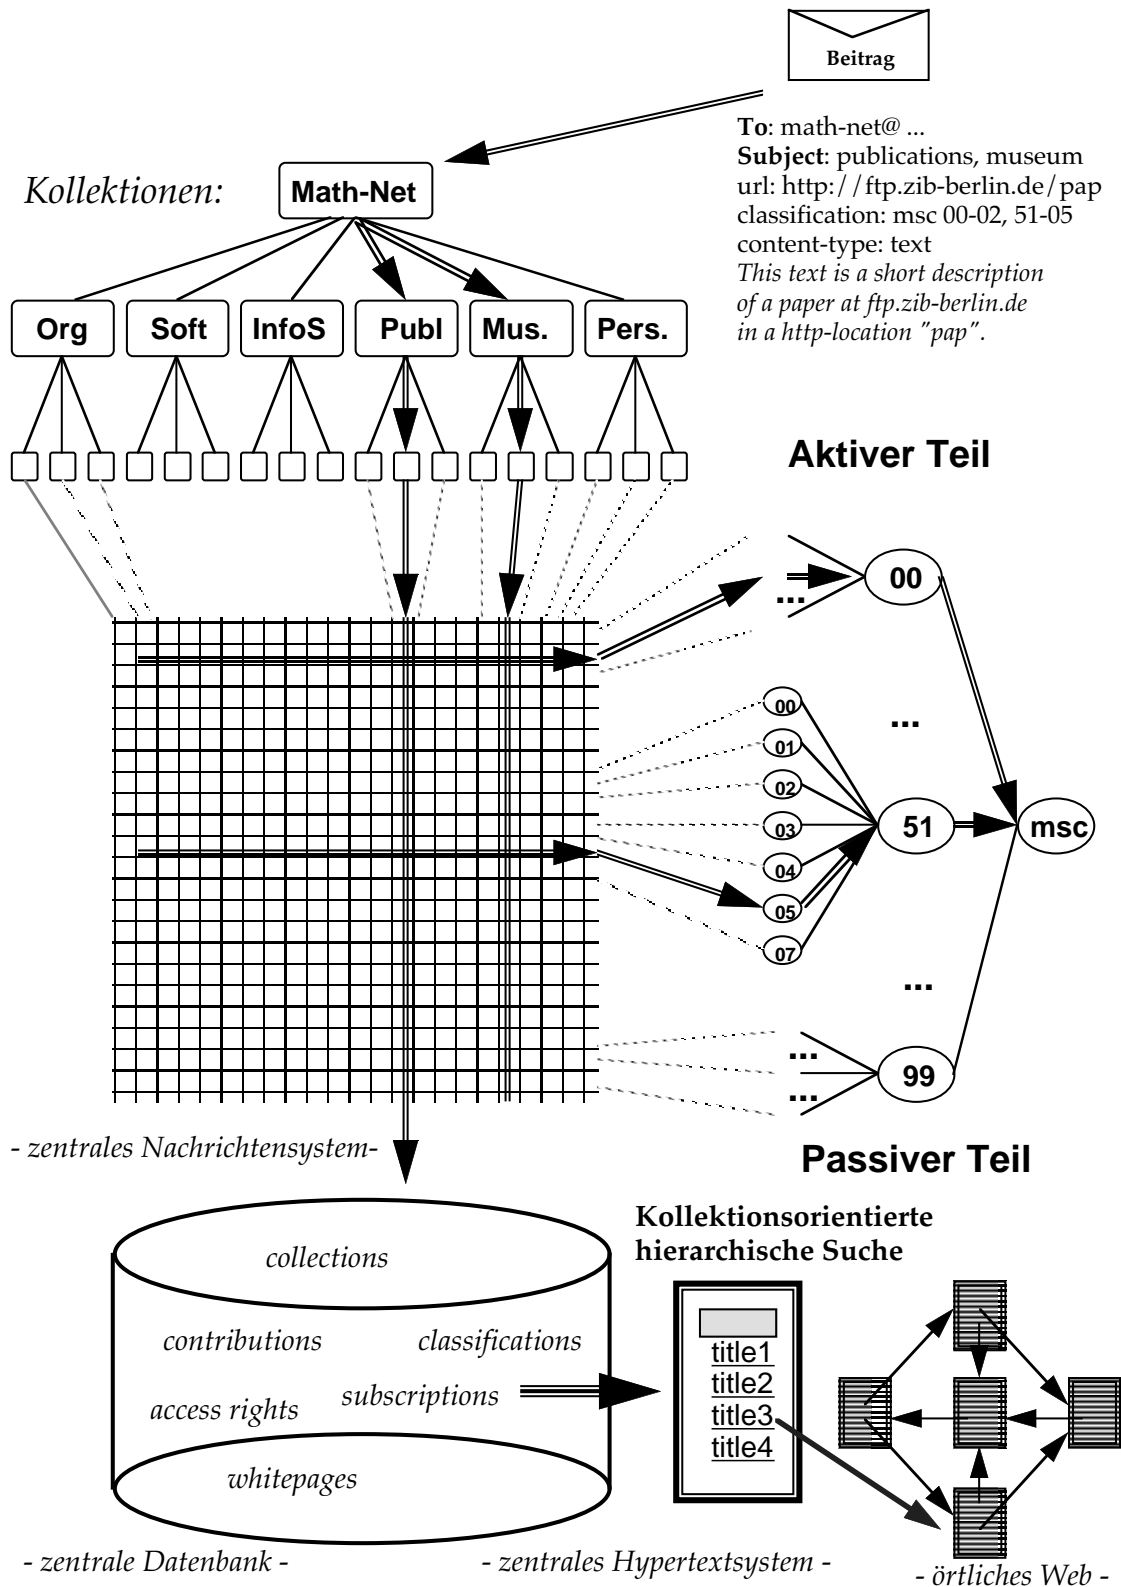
Beitrag

**To**: math-net@ ...
**Subject**: publications, museum
url: http://ftp.zib-berlin.de/pap
classification: msc 00-02, 51-05
content-type: text
*This text is a short description of a paper at ftp.zib-berlin.de in a http-location "pap".*

*Kollektionen:*

Math-Net

Org Soft InfoS Publ Mus. Pers.

Aktiver Teil

00

...

...

00
01
02
03
04
05
07

51

msc

...

...
...

99

- zentrales Nachrichtensystem-

Passiver Teil

Kollektionsorientierte hierarchische Suche

collections

contributions classifications

access rights subscriptions

whitepages

title1
title2
title3
title4

- zentrale Datenbank - - zentrales Hypertextsystem - - örtliches Web -